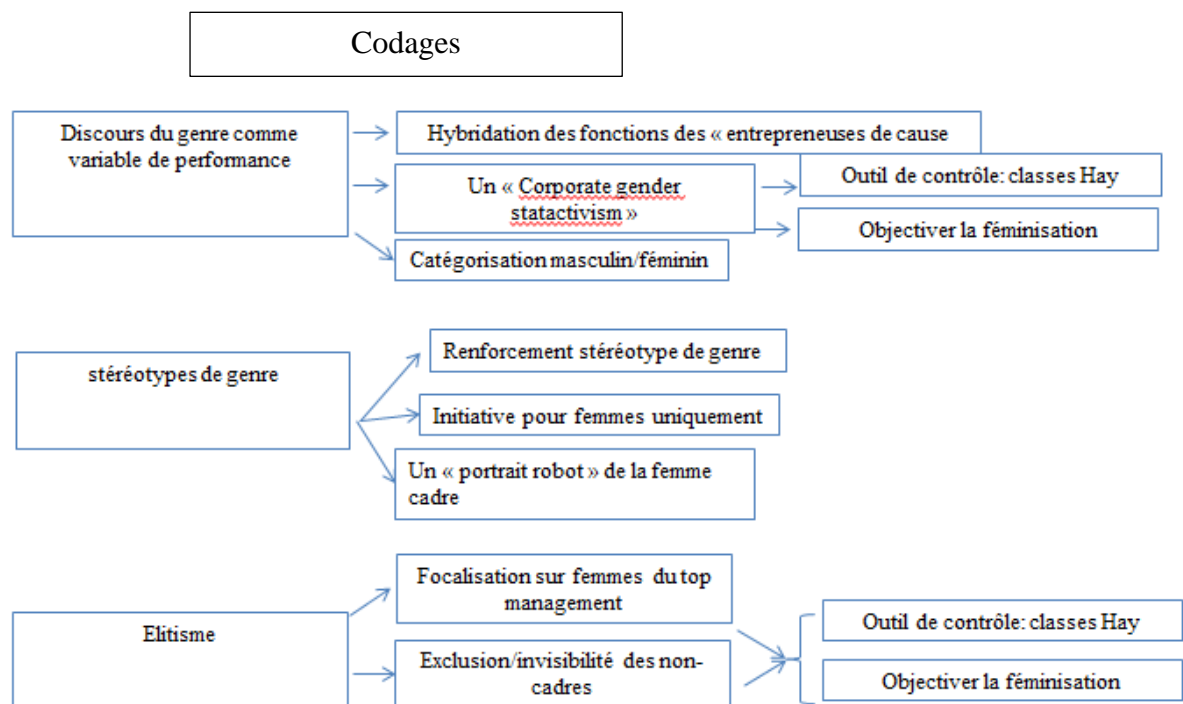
Codages

Discours du genre comme variable de performance

Hybridation des fonctions des « entrepreneuses de cause

Un « Corporate gender statactivism »

Outil de contrôle: classes Hay

Objectiver la féminisation

Catégorisation masculin/féminin

stéréotypes de genre

Renforcement stéréotype de genre

Initiative pour femmes uniquement

Un « portrait robot » de la femme cadre

Elitisme

Focalisation sur femmes du top management

Exclusion/invisibilité des non-cadres

Outil de contrôle: classes Hay

Objectiver la féminisation